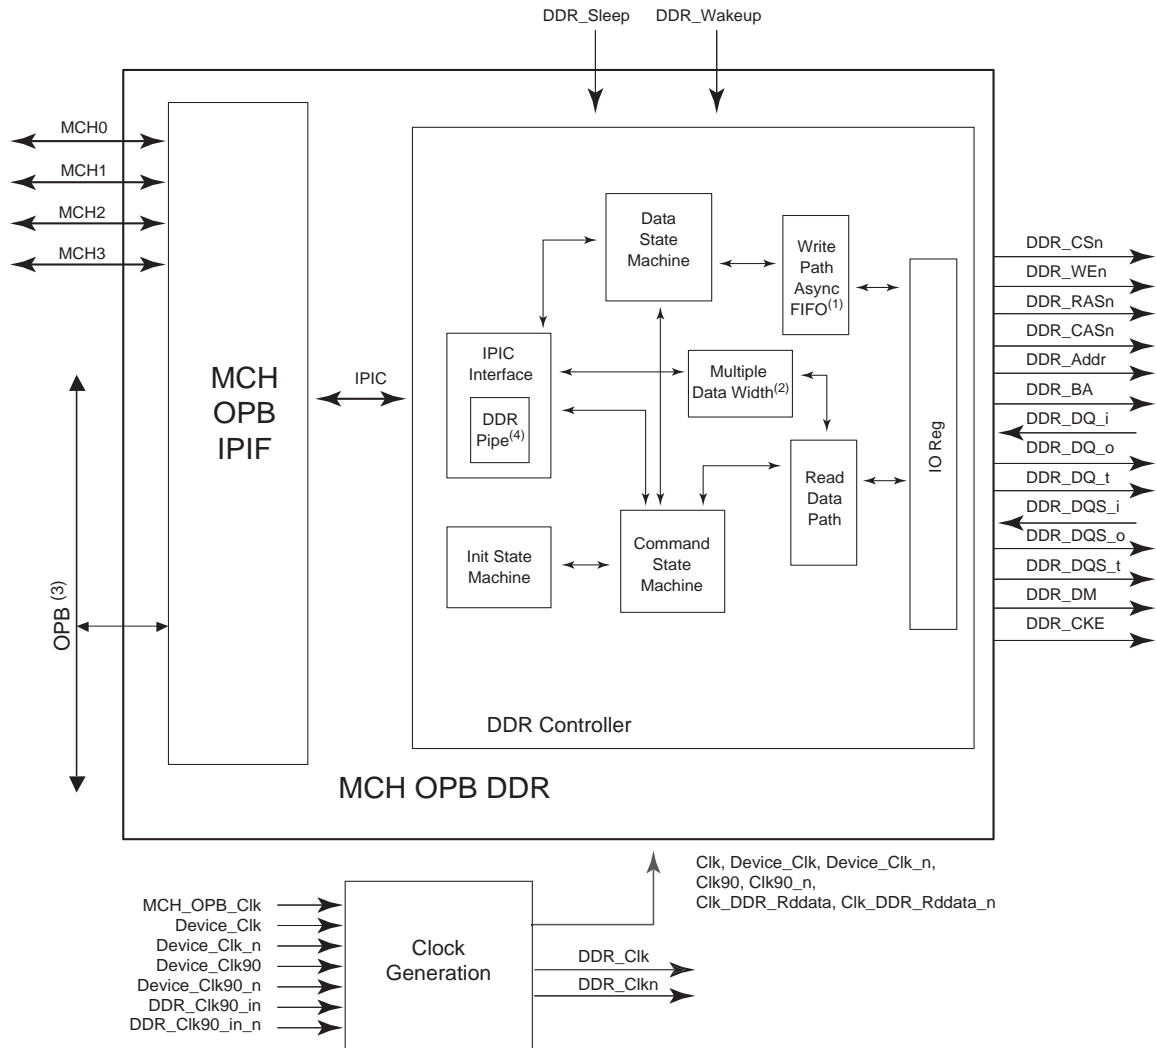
DDR_Sleep DDR_Wakeup

MCH0
MCH1
MCH2
MCH3

MCH OPB IPIF

OPB $^{(3)}$

IPIC

Data State Machine

Write Path Async FIFO$^{(1)}$

IPIC Interface

DDR Pipe$^{(4)}$

Multiple Data Width$^{(2)}$

Read Data Path

IO Reg

Init State Machine

Command State Machine

DDR Controller

MCH OPB DDR

DDR_CSn
DDR_WEn
DDR_RASn
DDR_CASn
DDR_Addr
DDR_BA
DDR_DQ_i
DDR_DQ_o
DDR_DQ_t
DDR_DQS_i
DDR_DQS_o
DDR_DQS_t
DDR_DM
DDR_CKE

Clk, Device_Clk, Device_Clk_n, Clk90, Clk90_n, Clk_DDR_Rddata, Clk_DDR_Rddata_n

MCH_OPB_Clk
Device_Clk
Device_Clk_n
Device_Clk90
Device_Clk90_n
DDR_Clk90_in
DDR_Clk90_in_n

Clock Generation

DDR_Clk
DDR_Clkn